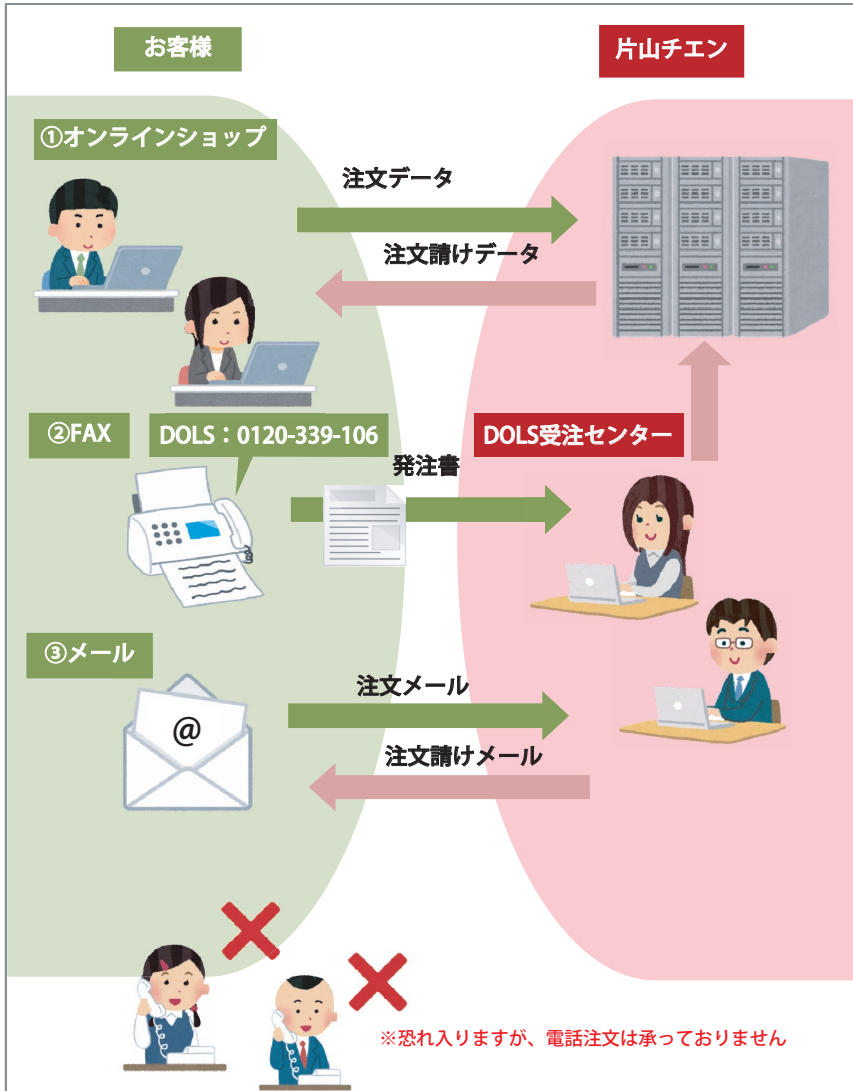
お客様

片山チエン

①オンラインショップ

注文データ

注文請けデータ

②FAX

DOLS：0120-339-106

DOLS受注センター

発注書

③メール

@

注文メール

注文請けメール

※恐れ入りますが、電話注文は承っておりません